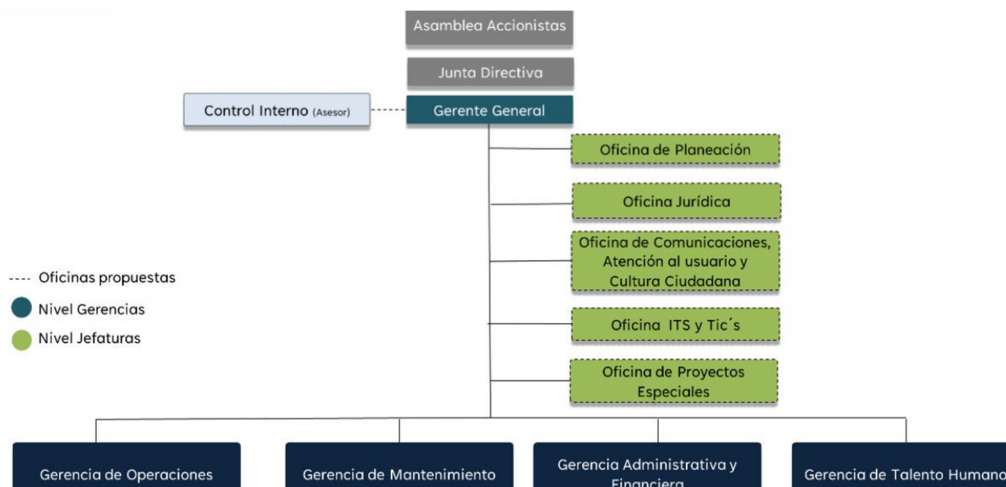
Asamblea Accionistas

Junta Directiva

Control Interno (Asesor)

Gerente General

Oficina de Planeación

Oficina Jurídica

Oficina de Comunicaciones, Atención al usuario y Cultura Ciudadana

Oficina ITS y Tic´s

Oficina de Proyectos Especiales

---- Oficinas propuestas

Nivel Gerencias

Nivel Jefaturas

Gerencia de Operaciones

Gerencia de Mantenimiento

Gerencia Administrativa y Financiera

Gerencia de Talento Humano